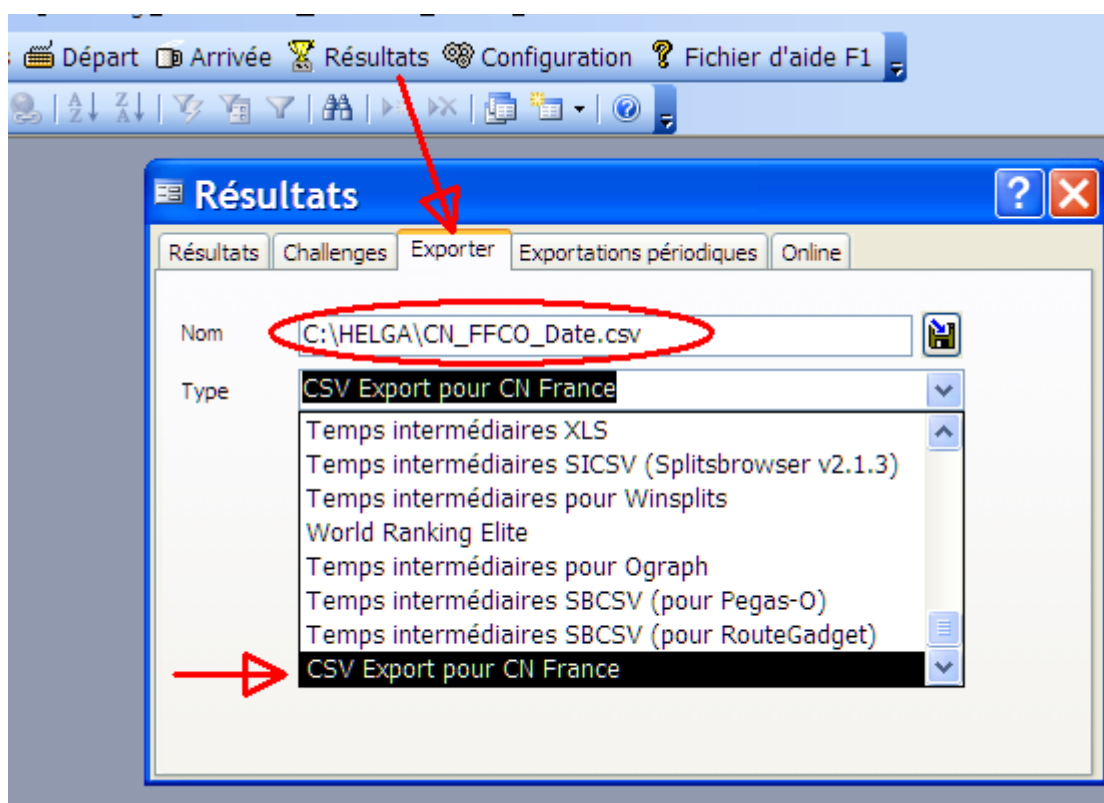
Départ Arrivée Résultats Configuration Fichier d'aide F1

Résultats

Résultats | Challenges | Exporter | Exportations périodiques | Online

Nom C:\HELGA\CN_FFCO_Date.csv

Type CSV Export pour CN France

Temps intermédiaires XLS
Temps intermédiaires SICSV (Splitsbrowser v2.1.3)
Temps intermédiaires pour Winsplits
World Ranking Elite
Temps intermédiaires pour Ograph
Temps intermédiaires SBCSV (pour Pegas-O)
Temps intermédiaires SBCSV (pour RouteGadget)
CSV Export pour CN France